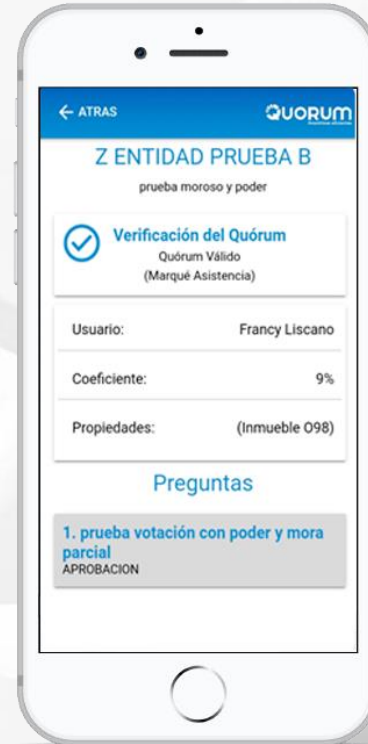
← ATRAS

QUORUM

Z ENTIDAD PRUEBA B

prueba moroso y poder

Verificación del Quórum
Quórum Válido
(Marqué Asistencia)

Usuario: Francy Liscano

Coeficiente: 9%

Propiedades: (Inmueble 098)

Preguntas

1. prueba votación con poder y mora parcial
APROBACION